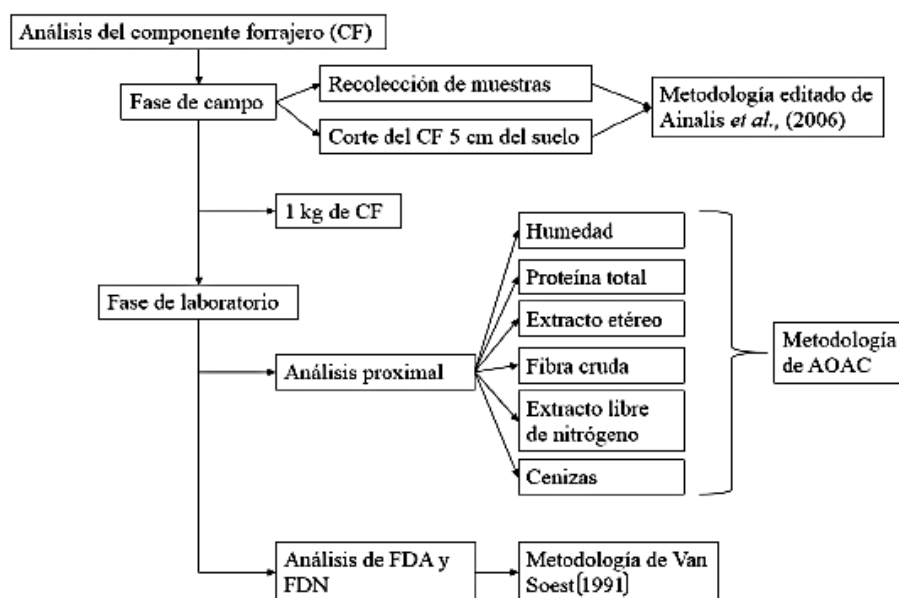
Análisis del componente forrajero (CF)

Fase de campo

Recolección de muestras

Corte del CF 5 cm del suelo

Metodología editado de Ainalis *et al.*, (2006)

1 kg de CF

Fase de laboratorio

Análisis proximal

Humedad

Proteína total

Extracto etéreo

Fibra cruda

Extracto libre de nitrógeno

Cenizas

Metodología de AOAC

Análisis de FDA y FDN

Metodología de Van Soest[1991]